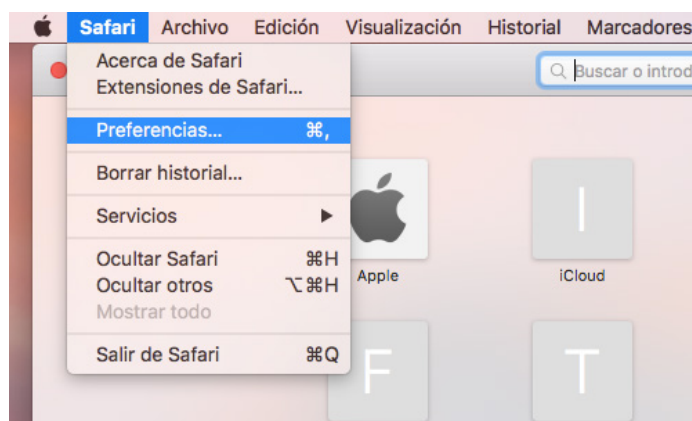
Safari Archivo Edición Visualización Historial Marcadores

Acerca de Safari
Extensiones de Safari...

Preferencias... ⌘,

Borrar historial...

Servicios ▶

Ocultar Safari ⌘H
Ocultar otros ⌥⌘H
Mostrar todo

Salir de Safari ⌘Q

Buscar o introd

Apple

I

iCloud

F

T